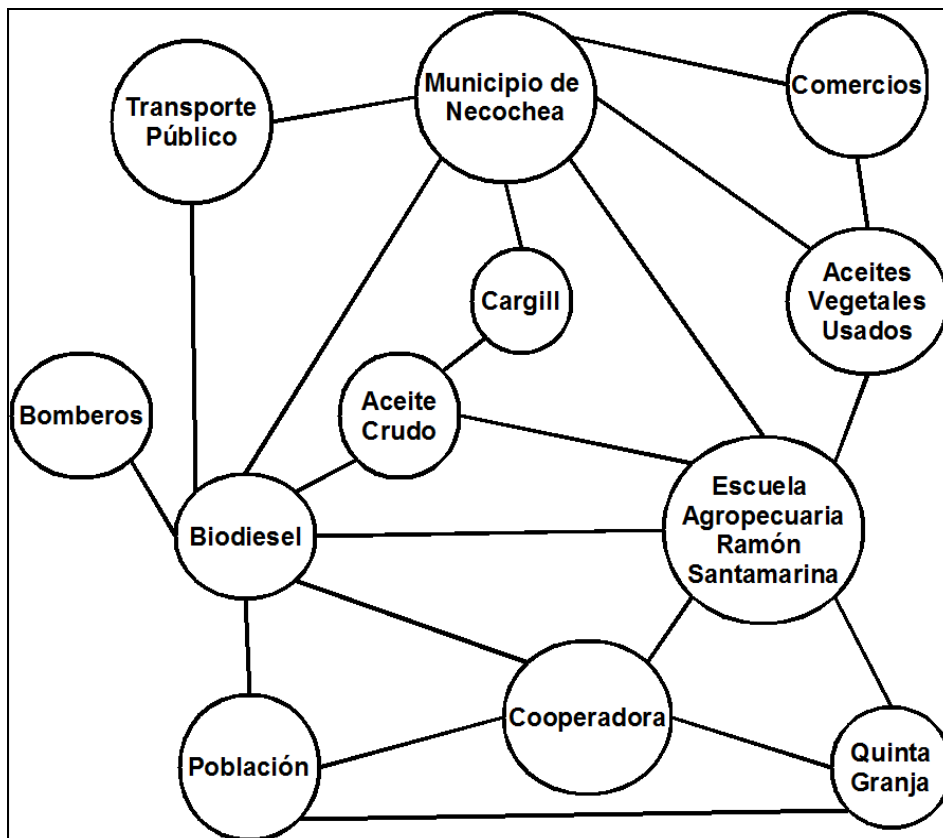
Transporte Público

Municipio de Necochea

Comercios

Cargill

Aceites Vegetales Usados

Aceite Crudo

Bomberos

Biodiesel

Escuela Agropecuaria Ramón Santamarina

Cooperadora

Población

Quinta Granja